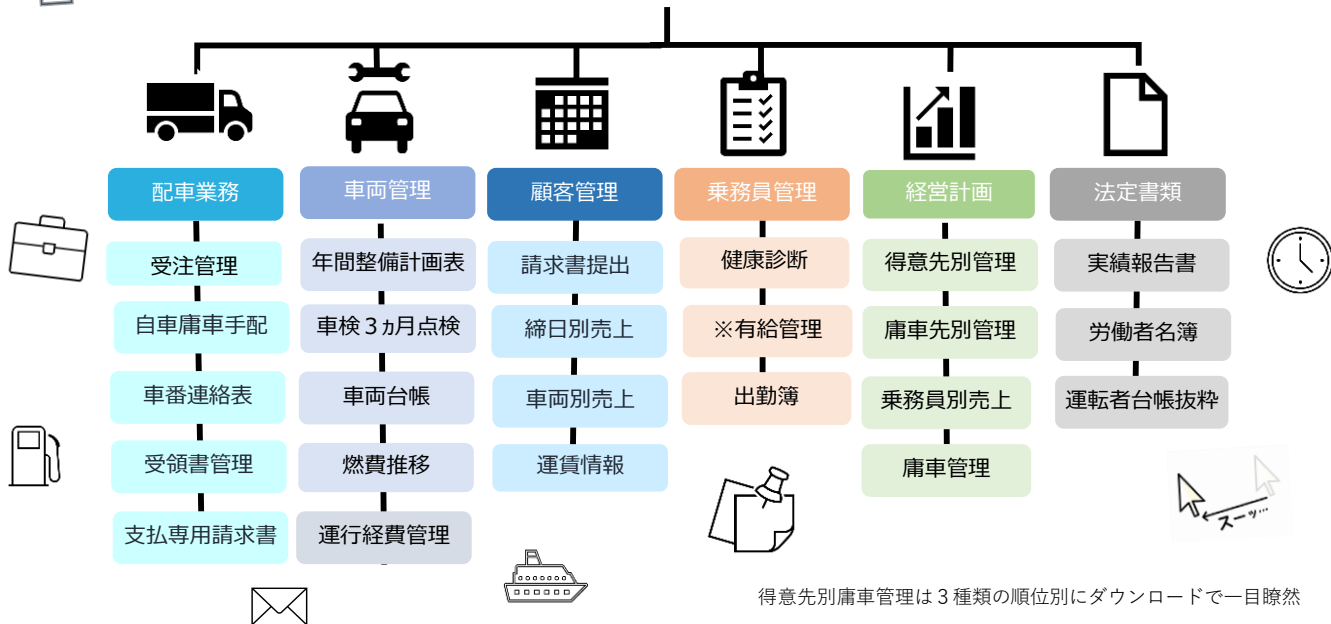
配車業務

受注管理

自車庸車手配

車番連絡表

受領書管理

支払専用請求書

車両管理

年間整備計画表

車検３ヵ月点検

車両台帳

燃費推移

運行経費管理

顧客管理

請求書提出

締日別売上

車両別売上

運賃情報

乗務員管理

健康診断

※有給管理

出勤簿

経営計画

得意先別管理

庸車先別管理

乗務員別売上

庸車管理

法定書類

実績報告書

労働者名簿

運転者台帳抜粋

スーッ…

得意先別庸車管理は３種類の順位別にダウンロードで一目瞭然